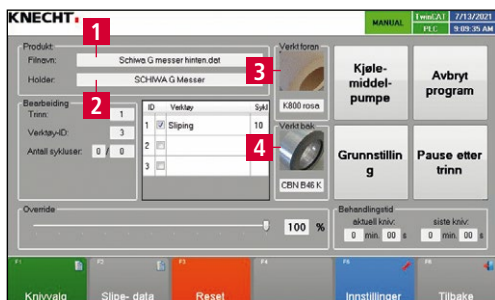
KNECHT

MANUAL

TwinCAT PLC

7/13/2021 9:09:35 AM

Produkt
Filnavn: Schiwa G messer hinten.dat
Holder: SCHIWA G Messer

1

2

Bearbeiding
Trinn: 1
Verktøy-ID: 3
Antall sykluser: 0 / 0

| ID | | Verktøy | Sykl |
|---|---|---|---|
| 1 | ☑ | Sliping | 10 |
| 2 | ☐ | | |
| 3 | ☐ | | |

Verkt foran
K800 rosa
3

Verkt bak
CBN B46 K
4

Kjøle-middel-pumpe

Avbryt program

Grunnstilling

Pause etter trinn

Override
100 %

Behandlingstid
aktuell kniv: 0 min. 00 s
siste kniv: 0 min. 00 s

F1 Knivvalg
F2 Slipe- data
F3 Reset
F4
F5 Innstillinger
F6 Tilbake